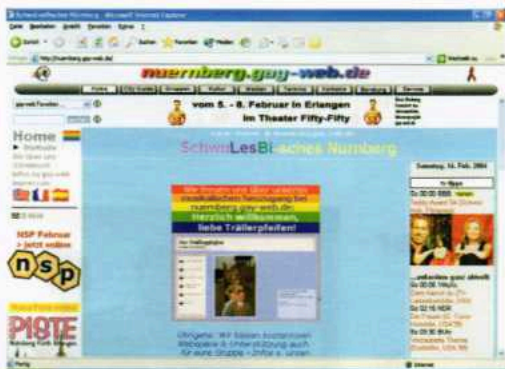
SchwuLesBisches Nürnberg - Microsoft Internet Explorer

nuernberg.gay-web.de

vom 5. - 8. Februar in Erlangen
im Theater Fifty-Fifty

SchwuLesBi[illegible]ches Nürnberg

Home

NSP Februar
> jetzt online

nsp

PISTE

Wir freuen uns über unseren neuen schwulen Nürnberg nuernberg.gay-web.de.
Herzlich willkommen,
liebe Trällerpfeifen!

Übrigens: Wir bieten kostenlosen Webspace & Unterstützung auch für eure Gruppe - Infos & unten

Samstag, 14. Feb. 2004

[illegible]